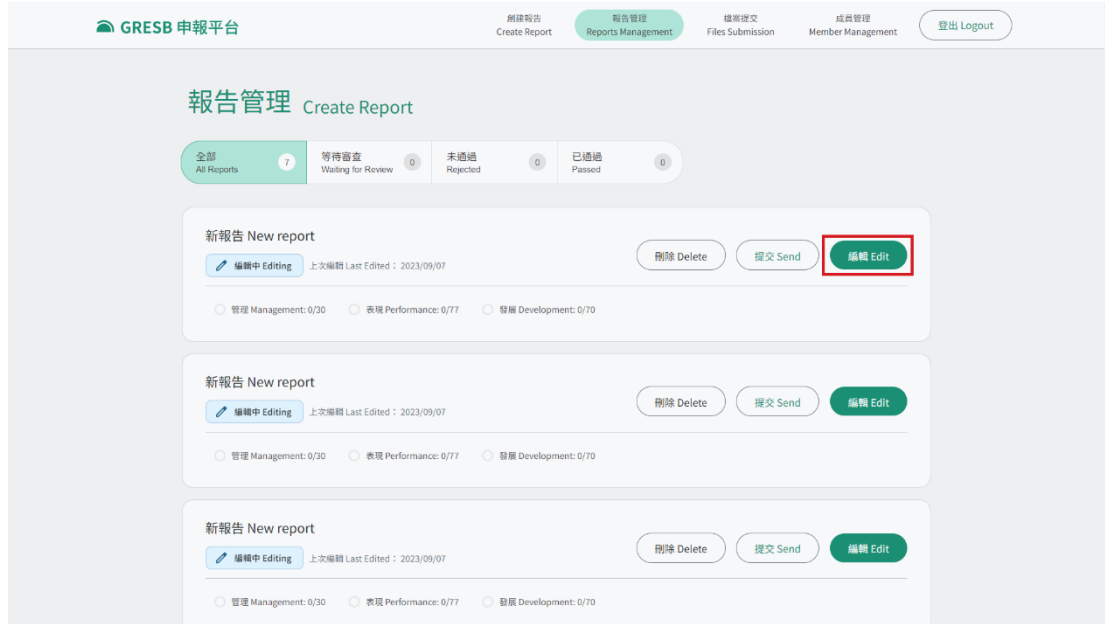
GRESB 申報平台

創建報告
Create Report

報告管理
Reports Management

檔案提交
Files Submission

成員管理
Member Management

登出 Logout

報告管理 Create Report

全部
All Reports
7

等待審查
Waiting for Review
0

未通過
Rejected
0

已通過
Passed
0

新報告 New report
編輯中 Editing
上次編輯 Last Edited： 2023/09/07
刪除 Delete
提交 Send
編輯 Edit
管理 Management: 0/30
表現 Performance: 0/77
發展 Development: 0/70

新報告 New report
編輯中 Editing
上次編輯 Last Edited： 2023/09/07
刪除 Delete
提交 Send
編輯 Edit
管理 Management: 0/30
表現 Performance: 0/77
發展 Development: 0/70

新報告 New report
編輯中 Editing
上次編輯 Last Edited： 2023/09/07
刪除 Delete
提交 Send
編輯 Edit
管理 Management: 0/30
表現 Performance: 0/77
發展 Development: 0/70